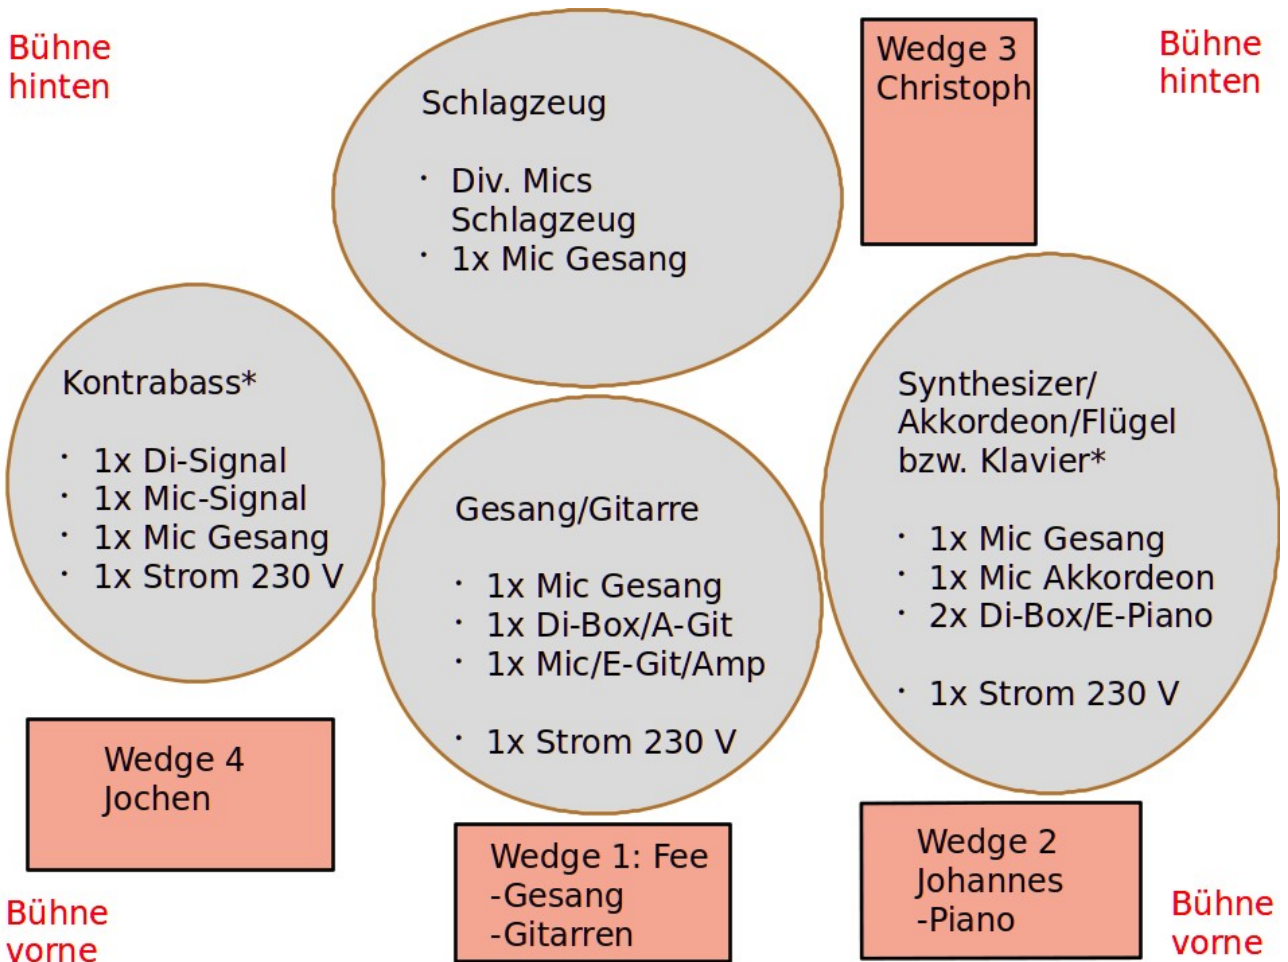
Bühne hinten

Schlagzeug

· Div. Mics Schlagzeug
· 1x Mic Gesang

Wedge 3 Christoph

Bühne hinten

Kontrabass*

· 1x Di-Signal
· 1x Mic-Signal
· 1x Mic Gesang
· 1x Strom 230 V

Gesang/Gitarre

· 1x Mic Gesang
· 1x Di-Box/A-Git
· 1x Mic/E-Git/Amp

· 1x Strom 230 V

Synthesizer/ Akkordeon/Flügel bzw. Klavier*

· 1x Mic Gesang
· 1x Mic Akkordeon
· 2x Di-Box/E-Piano

· 1x Strom 230 V

Wedge 4 Jochen

Wedge 1: Fee
-Gesang
-Gitarren

Wedge 2 Johannes
-Piano

Bühne vorne

Bühne vorne